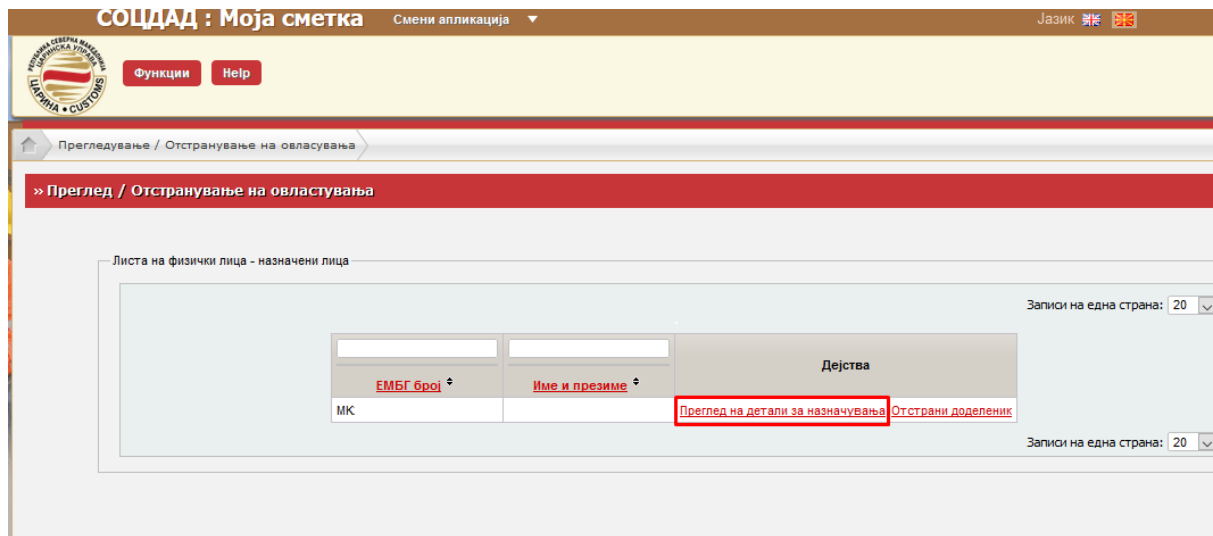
СОЦДАД : Моја сметка Смени апликација ▼ Јазик

РЕПУБЛИКА СЕВЕРНА МАКЕДОНИЈА ЦАРИНСКА УПРАВА ЦАРИНА • CUSTOMS

Функции Help

Прегледување / Отстранување на овласувања

» Преглед / Отстранување на овластувања

Листа на физички лица - назначени лица

Записи на една страна: 20

| ЕМБГ број | Име и презиме | Дејства |
|---|---|---|
| MK | | Преглед на детали за назначувања Отстрани доделеник |

Записи на една страна: 20